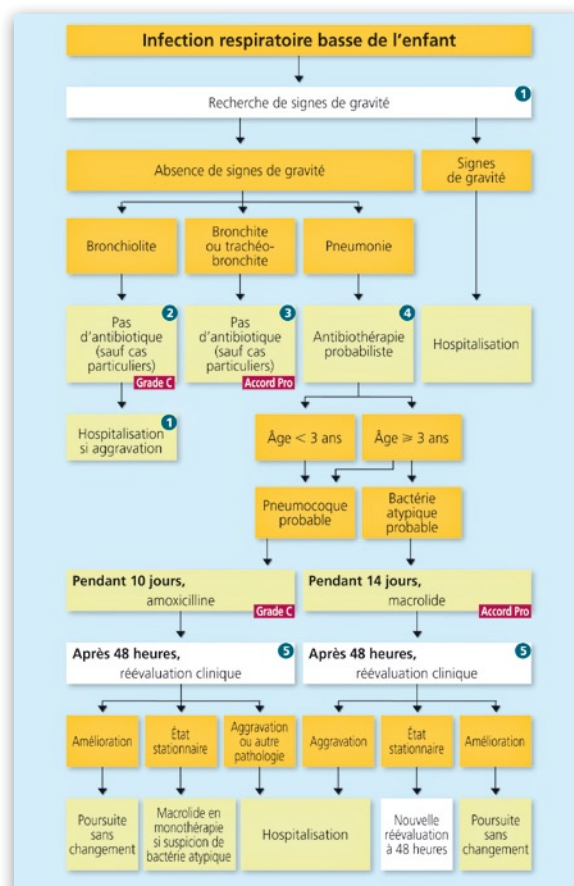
Infection respiratoire basse de l'enfant

Recherche de signes de gravité 1

Absence de signes de gravité

Signes de gravité

Bronchiolite

Bronchite ou trachéo-bronchite

Pneumonie

Pas d'antibiotique (sauf cas particuliers) 2 Grade C

Pas d'antibiotique (sauf cas particuliers) 3 Accord Pro

Antibiothérapie probabiliste 4

Hospitalisation

Hospitalisation si aggravation 1

Âge < 3 ans

Âge ⩾ 3 ans

Pneumocoque probable

Bactérie atypique probable

Pendant 10 jours, amoxicilline Grade C

Pendant 14 jours, macrolide Accord Pro

Après 48 heures, réévaluation clinique 5

Après 48 heures, réévaluation clinique 5

Amélioration

État stationnaire

Aggravation ou autre pathologie

Aggravation

État stationnaire

Amélioration

Poursuite sans changement

Macrolide en monothérapie si suspicion de bactérie atypique

Hospitalisation

Nouvelle réévaluation à 48 heures

Poursuite sans changement